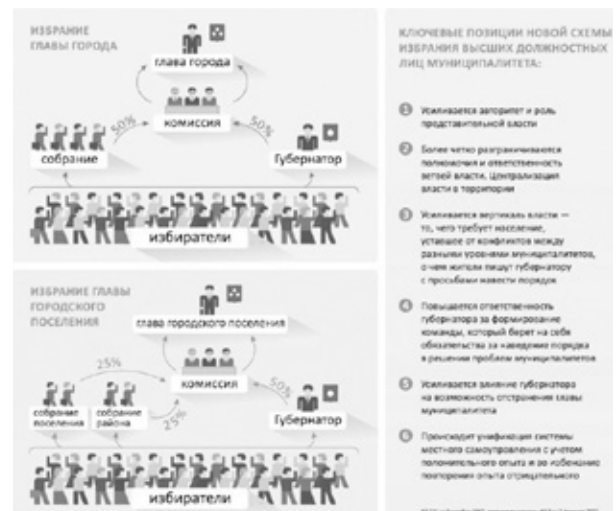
ИЗБРАНИЕ ГЛАВЫ ГОРОДА

глава города

комиссия

50%

50%

собрание

Губернатор

избиратели

ИЗБРАНИЕ ГЛАВЫ ГОРОДСКОГО ПОСЕЛЕНИЯ

глава городского поселения

комиссия

25%

25%

50%

собрание поселения

собрание района

Губернатор

избиратели

КЛЮЧЕВЫЕ ПОЗИЦИИ НОВОЙ СХЕМЫ ИЗБРАНИЯ ВЫСШИХ ДОЛЖНОСТНЫХ ЛИЦ МУНИЦИПАЛИТЕТА:

1 Усиливается авторитет и роль представительной власти

2 Более четко разграничиваются полномочия и ответственность ветвей власти. Централизация власти в территории

3 Усиливается вертикаль власти — то, чего требует население, уставшее от конфликтов между разными уровнями муниципалитетов, о чем жители пишут губернатору с просьбами навести порядок

4 Повышается ответственность губернатора за формирование команды, который берет на себя обязательства за наведение порядка в решении проблем муниципалитетов

5 Усиливается влияние губернатора на возможность отстранения главы муниципалитета

6 Происходит унификация системы местного самоуправления с учетом положительного опыта и во избежание повторения опыта отрицательного

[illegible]